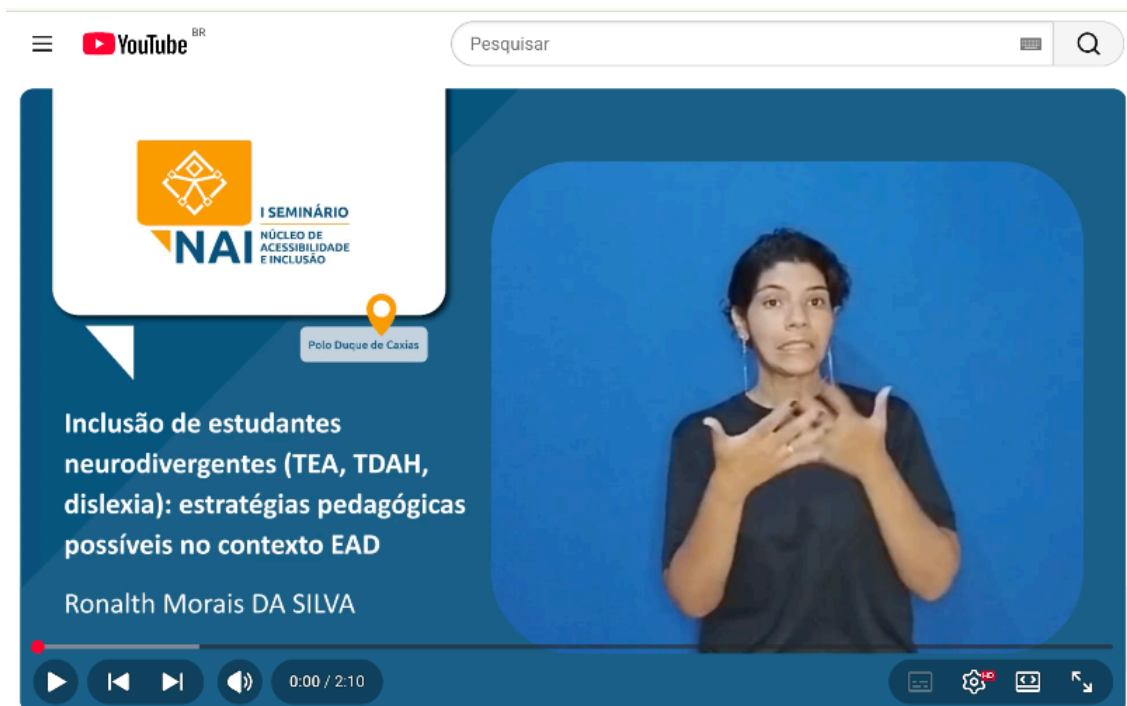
YouTube BR

Pesquisar

I SEMINÁRIO
NAI NÚCLEO DE ACESSIBILIDADE E INCLUSÃO

Polo Duque de Caxias

Inclusão de estudantes neurodivergentes (TEA, TDAH, dislexia): estratégias pedagógicas possíveis no contexto EAD

Ronalth Morais DA SILVA

0:00 / 2:10

HD